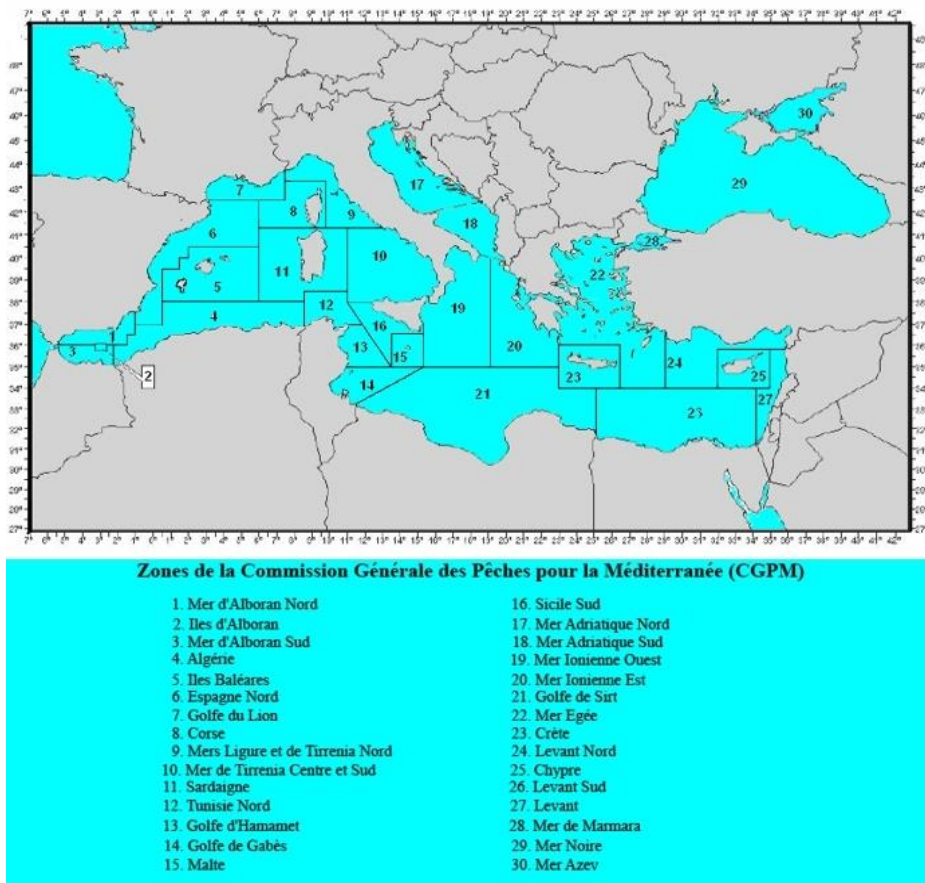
7 8 9 10 11 12 13 14 15 16 17 18 19 20 21 22 23 24 25 26 27 28 29 30

3

2

4

5

6

7

8

9

10

11

12

13

14

15

16

17

18

19

20

21

22

23

24

25

23

27

28

29

30

Zones de la Commission Générale des Pêches pour la Méditerranée (CGPM)

1. Mer d'Alboran Nord
2. Iles d'Alboran
3. Mer d'Alboran Sud
4. Algérie
5. Iles Baléares
6. Espagne Nord
7. Golfe du Lion
8. Corse
9. Mers Ligure et de Tirrenia Nord
10. Mer de Tirrenia Centre et Sud
11. Sardaigne
12. Tunisie Nord
13. Golfe d'Hamamet
14. Golfe de Gabès
15. Malte

16. Sicile Sud
17. Mer Adriatique Nord
18. Mer Adriatique Sud
19. Mer Ionienne Ouest
20. Mer Ionienne Est
21. Golfe de Sirt
22. Mer Egée
23. Crête
24. Levant Nord
25. Chypre
26. Levant Sud
27. Levant
28. Mer de Marmara
29. Mer Noire
30. Mer Azev